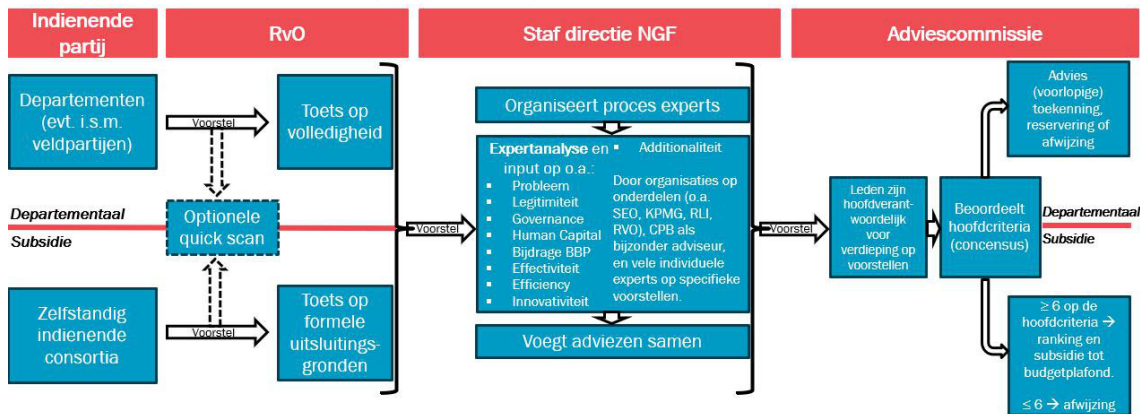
Indienende partij

RvO

Staf directie NGF

Adviescommissie

Departementen (evt. i.s.m. veldpartijen)

Voorstel

Toets op volledigheid

Departementaal

Subsidie

Optionele quick scan

Zelfstandig indienende consortia

Voorstel

Toets op formele uitsluitingsgronden

Organiseert proces experts

Expertanalyse en input op o.a.:
- Probleem
- Legitimiteit
- Governance
- Human Capital
- Bijdrage BBP
- Effectiviteit
- Efficiency
- Innovativiteit
- Additionaliteit

Door organisaties op onderdelen (o.a. SEO, KPMG, RLI, RVO), CPB als bijzonder adviseur, en vele individuele experts op specifieke voorstellen.

Voegt adviezen samen

Voorstel

Voorstel

Leden zijn hoofdverantwoordelijk voor verdieping op voorstellen

Beoordeelt hoofdcriteria (concensus)

Departementaal

Subsidie

Advies (voorlopige) toekenning, reservering of afwijzing

≥ 6 op de hoofdcriteria → ranking en subsidie tot budgetplafond.

≤ 6 → afwijzing